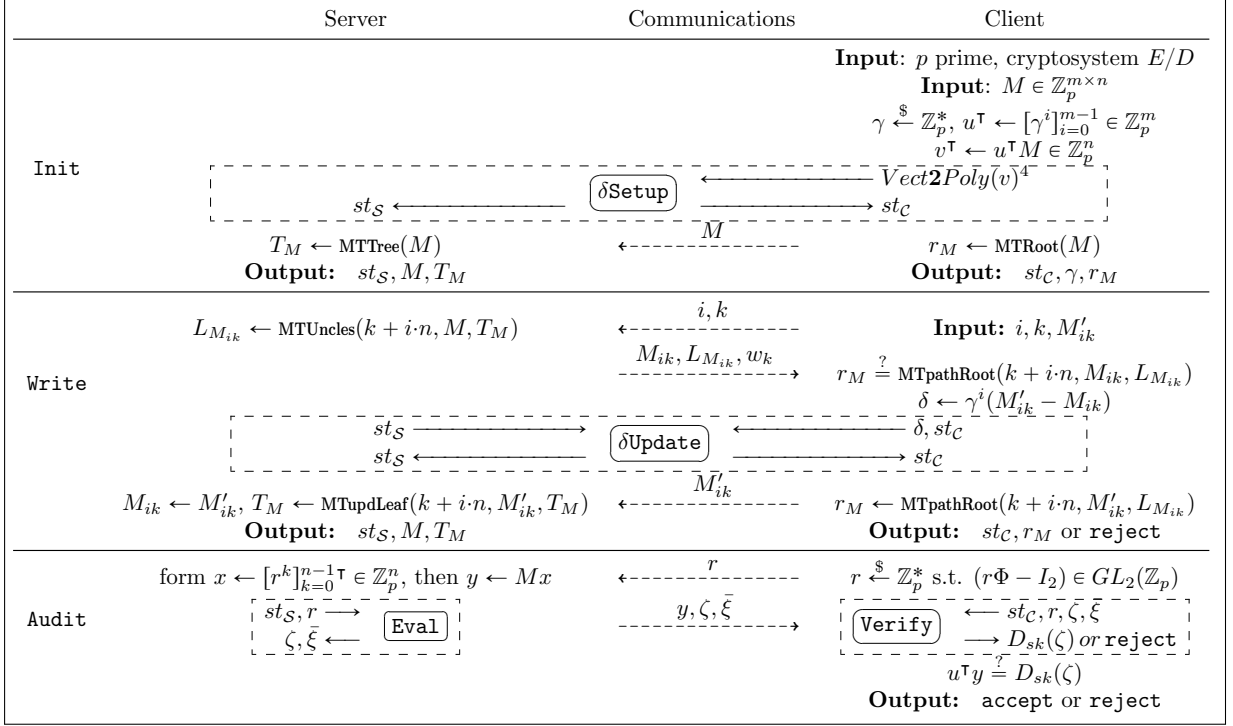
| | Server | Communications | Client |
|---|---|---|---|
| Init | | | **Input**: $p$ prime, cryptosystem $E/D$ |
| | | | **Input**: $M \in \mathbb{Z}_p^{m\times n}$ |
| | | | $\gamma \xleftarrow{\$} \mathbb{Z}_p^*,\ u^\intercal \leftarrow [\gamma^i]_{i=0}^{m-1} \in \mathbb{Z}_p^m$ |
| | | | $v^\intercal \leftarrow u^\intercal M \in \mathbb{Z}_p^n$ |
| | | $\delta$Setup $\longleftarrow$ | $Vect\mathbf{2}Poly(v)^4$ |
| | $st_{\mathcal{S}} \longleftarrow$ | $\longrightarrow$ | $st_{\mathcal{C}}$ |
| | $T_M \leftarrow$ MTTree$(M)$ | $\xleftarrow{M}$ | $r_M \leftarrow$ MTRoot$(M)$ |
| | **Output:** $st_{\mathcal{S}}, M, T_M$ | | **Output:** $st_{\mathcal{C}}, \gamma, r_M$ |
| Write | $L_{M_{ik}} \leftarrow$ MTUncles$(k+i{\cdot}n, M, T_M)$ | $\xleftarrow{i,k}$ | **Input:** $i, k, M'_{ik}$ |
| | | $\xrightarrow{M_{ik}, L_{M_{ik}}, w_k}$ | $r_M \stackrel{?}{=}$ MTpathRoot$(k+i{\cdot}n, M_{ik}, L_{M_{ik}})$ |
| | | | $\delta \leftarrow \gamma^i(M'_{ik} - M_{ik})$ |
| | $st_{\mathcal{S}} \longrightarrow$ | $\delta$Update $\longleftarrow$ | $\delta, st_{\mathcal{C}}$ |
| | $st_{\mathcal{S}} \longleftarrow$ | $\longrightarrow$ | $st_{\mathcal{C}}$ |
| | $M_{ik} \leftarrow M'_{ik},\ T_M \leftarrow$ MTupdLeaf$(k+i{\cdot}n, M'_{ik}, T_M)$ | $\xleftarrow{M'_{ik}}$ | $r_M \leftarrow$ MTpathRoot$(k+i{\cdot}n, M'_{ik}, L_{M_{ik}})$ |
| | **Output:** $st_{\mathcal{S}}, M, T_M$ | | **Output:** $st_{\mathcal{C}}, r_M$ or reject |
| Audit | form $x \leftarrow [r^k]_{k=0}^{n-1\intercal} \in \mathbb{Z}_p^n$, then $y \leftarrow Mx$ | $\xleftarrow{r}$ | $r \xleftarrow{\$} \mathbb{Z}_p^*$ s.t. $(r\Phi - I_2) \in GL_2(\mathbb{Z}_p)$ |
| | $st_{\mathcal{S}}, r \longrightarrow$ Eval; $\zeta, \bar{\xi} \longleftarrow$ | $\xrightarrow{y, \zeta, \bar{\xi}}$ | Verify $\longleftarrow st_{\mathcal{C}}, r, \zeta, \bar{\xi}$; $\longrightarrow D_{sk}(\zeta)$ or reject |
| | | | $u^\intercal y \stackrel{?}{=} D_{sk}(\zeta)$ |
| | | | **Output:** accept or reject |